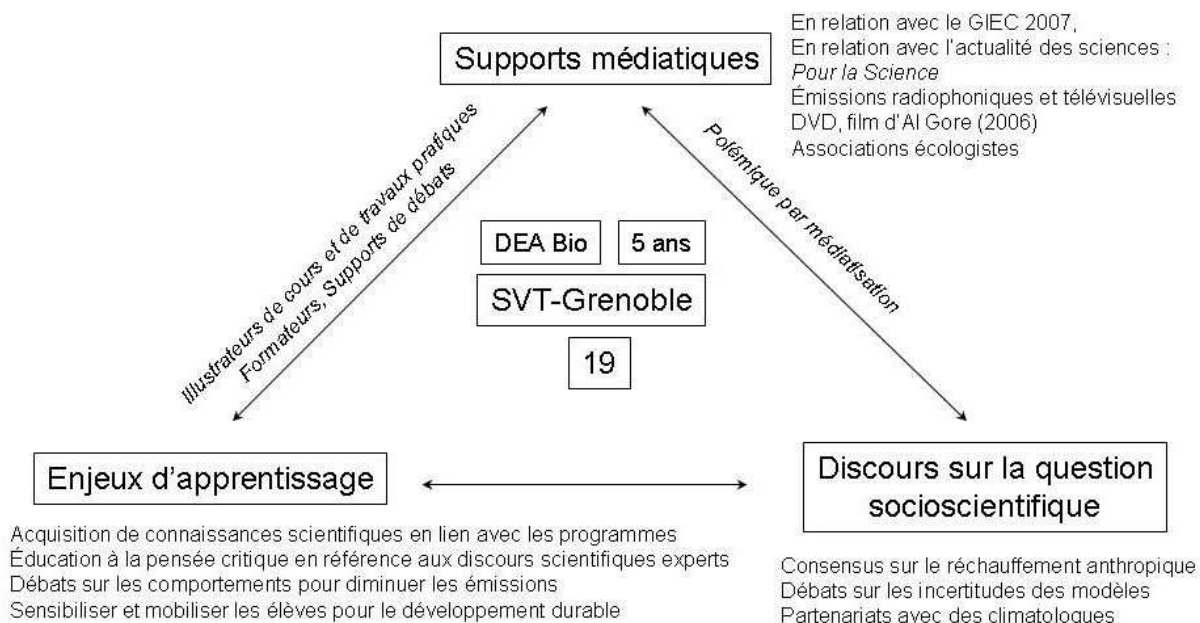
Supports médiatiques

En relation avec le GIEC 2007,
En relation avec l'actualité des sciences :
*Pour la Science*
Émissions radiophoniques et télévisuelles
DVD, film d'Al Gore (2006)
Associations écologistes

Illustrateurs de cours et de travaux pratiques
Formateurs, Supports de débats

Polémique par médiatisation

DEA Bio

5 ans

SVT-Grenoble

19

Enjeux d'apprentissage

Acquisition de connaissances scientifiques en lien avec les programmes
Éducation à la pensée critique en référence aux discours scientifiques experts
Débats sur les comportements pour diminuer les émissions
Sensibiliser et mobiliser les élèves pour le développement durable

Discours sur la question socioscientifique

Consensus sur le réchauffement anthropique
Débats sur les incertitudes des modèles
Partenariats avec des climatologues